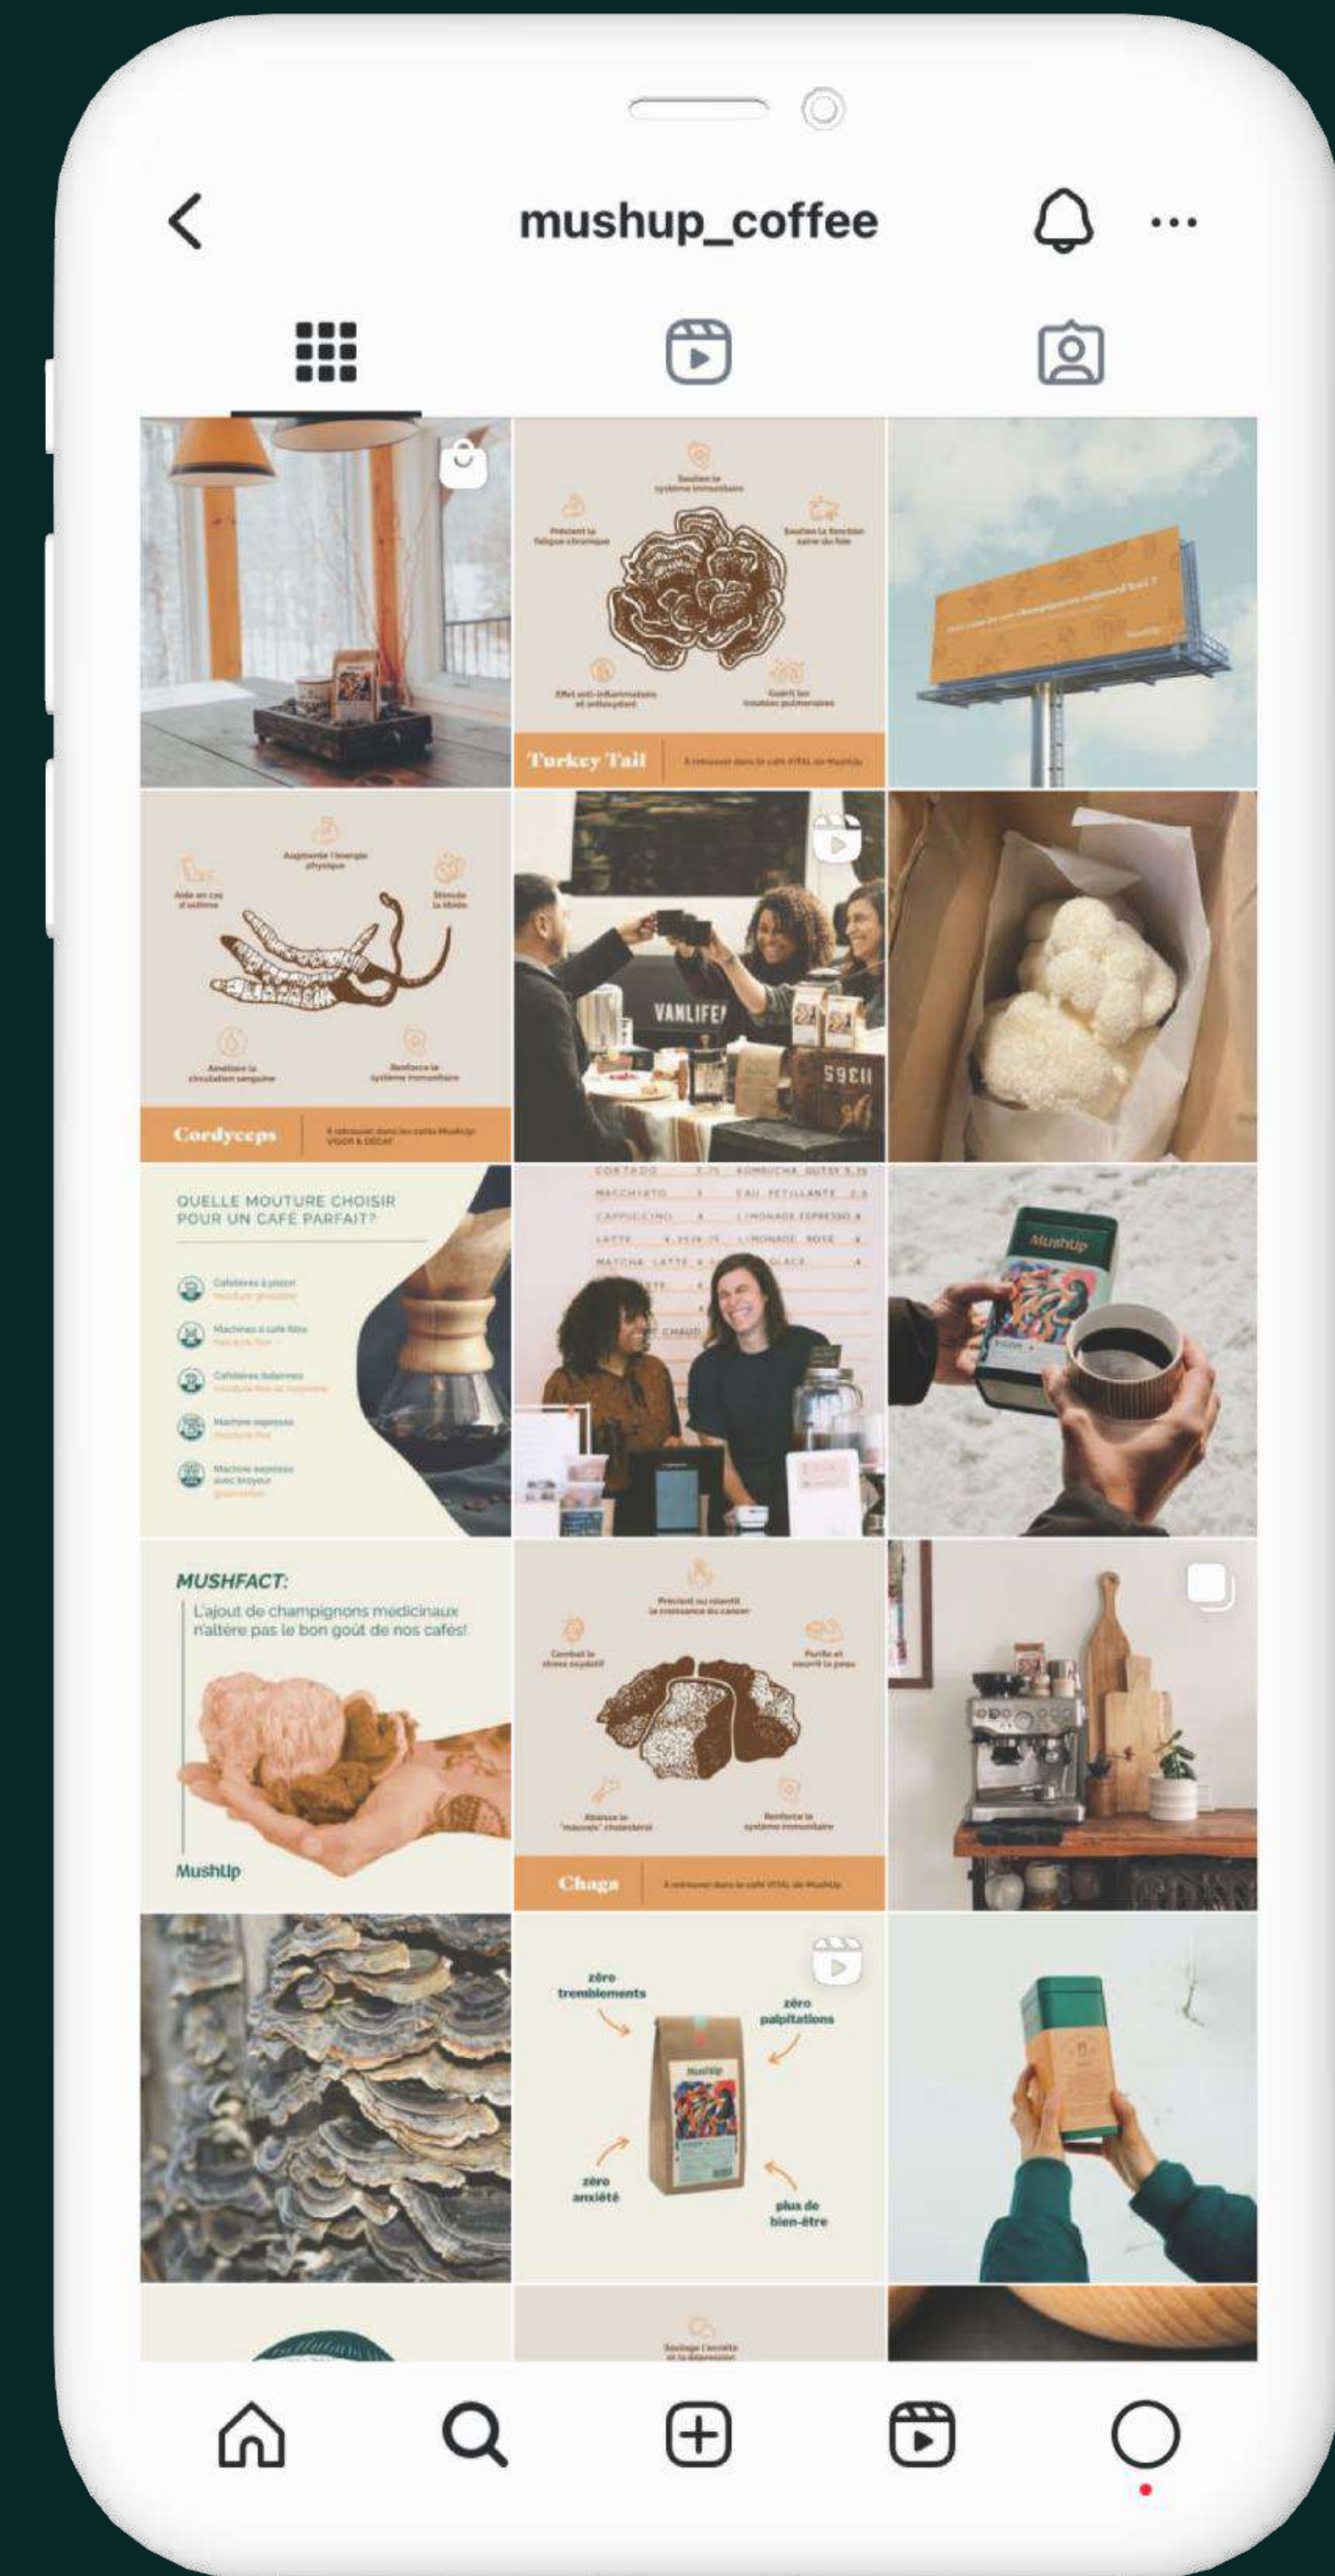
mushup_coffee

Soutien le système immunitaire

Prévient la fatigue chronique

Soutien la fonction saine du foie

Effet anti-inflammatoire et antioxydant

Guérit les troubles pulmonaires

Turkey Tail

À retrouver dans le café VITAL de MushUp

Augmente l'énergie physique

Aide en cas d'asthme

Stimule la libido

Améliore la circulation sanguine

Renforce le système immunitaire

Cordyceps

À retrouver dans les cafés MushUp VIGOR & DECAF

VANLIFE

QUELLE MOUTURE CHOISIR POUR UN CAFÉ PARFAIT?

Cafetières à piston

Machines à café filtre

Cafetières italiennes

Machine espresso

Machine espresso avec broyeur

CORTADO

MACCHIATO

CAPPUCCINO

LATTE

MATCHA LATTE

KOMBUCHA

EAU PETILLANTE

LIMONADE ESPRESSO

LIMONADE ROSE

GLACE

MushUp

MUSHFACT:

L'ajout de champignons médicinaux n'altère pas le bon goût de nos cafés!

MushUp

Prévient ou ralentit la croissance du cancer

Combat le stress oxydatif

Purifie et nourrit la peau

Abaisse le "mauvais" cholestérol

Renforce le système immunitaire

Chaga

À retrouver dans le café VITAL de MushUp

zéro tremblements

zéro palpitations

zéro anxiété

plus de bien-être

MushUp

Soulage l'anxiété et la dépression